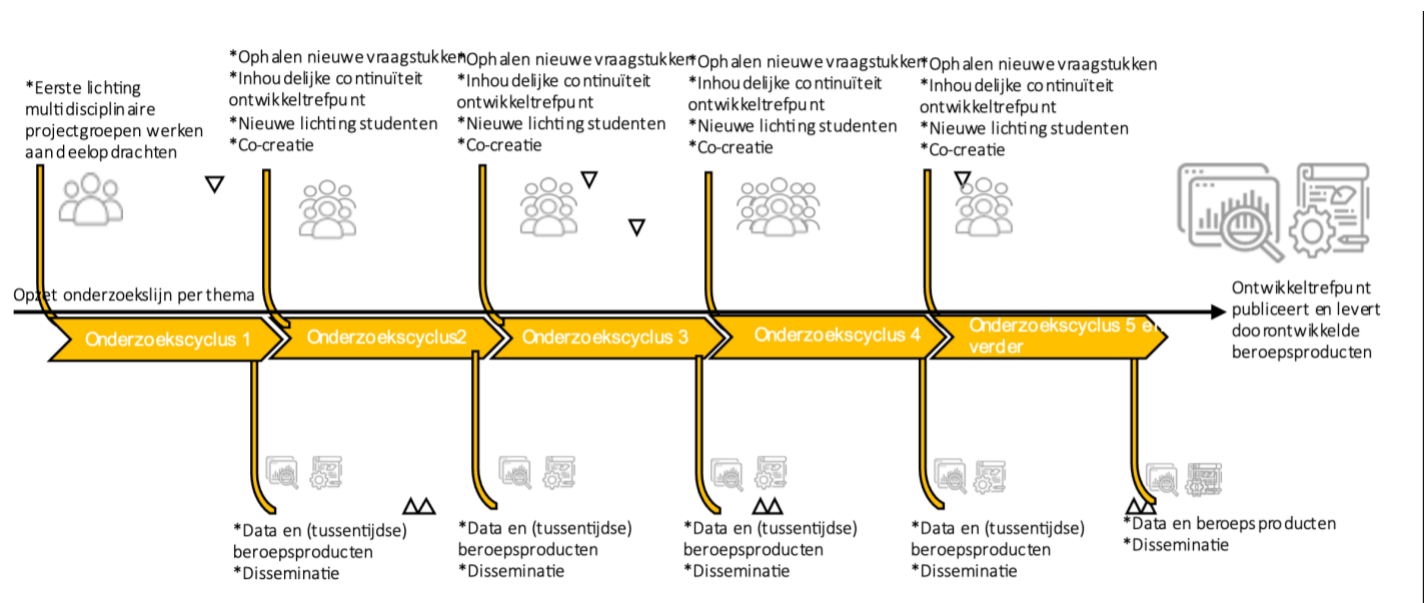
*Eerste lichting multidisciplinaire projectgroepen werken aan deelopdrachten

*Ophalen nieuwe vraagstukken
*Inhoudelijke continuïteit ontwikkeltrefpunt
*Nieuwe lichting studenten
*Co-creatie

*Ophalen nieuwe vraagstukken
*Inhoudelijke continuïteit ontwikkeltrefpunt
*Nieuwe lichting studenten
*Co-creatie

*Ophalen nieuwe vraagstukken
*Inhoudelijke continuïteit ontwikkeltrefpunt
*Nieuwe lichting studenten
*Co-creatie

*Ophalen nieuwe vraagstukken
*Inhoudelijke continuïteit ontwikkeltrefpunt
*Nieuwe lichting studenten
*Co-creatie

Opzet onderzoekslijn per thema

Onderzoekscyclus 1

Onderzoekscyclus2

Onderzoekscyclus 3

Onderzoekscyclus 4

Onderzoekscyclus 5 en verder

Ontwikkeltrefpunt publiceert en levert doorontwikkelde beroepsproducten

*Data en (tussentijdse) beroepsproducten
*Disseminatie

*Data en (tussentijdse) beroepsproducten
*Disseminatie

*Data en (tussentijdse) beroepsproducten
*Disseminatie

*Data en (tussentijdse) beroepsproducten
*Disseminatie

*Data en beroepsproducten
*Disseminatie